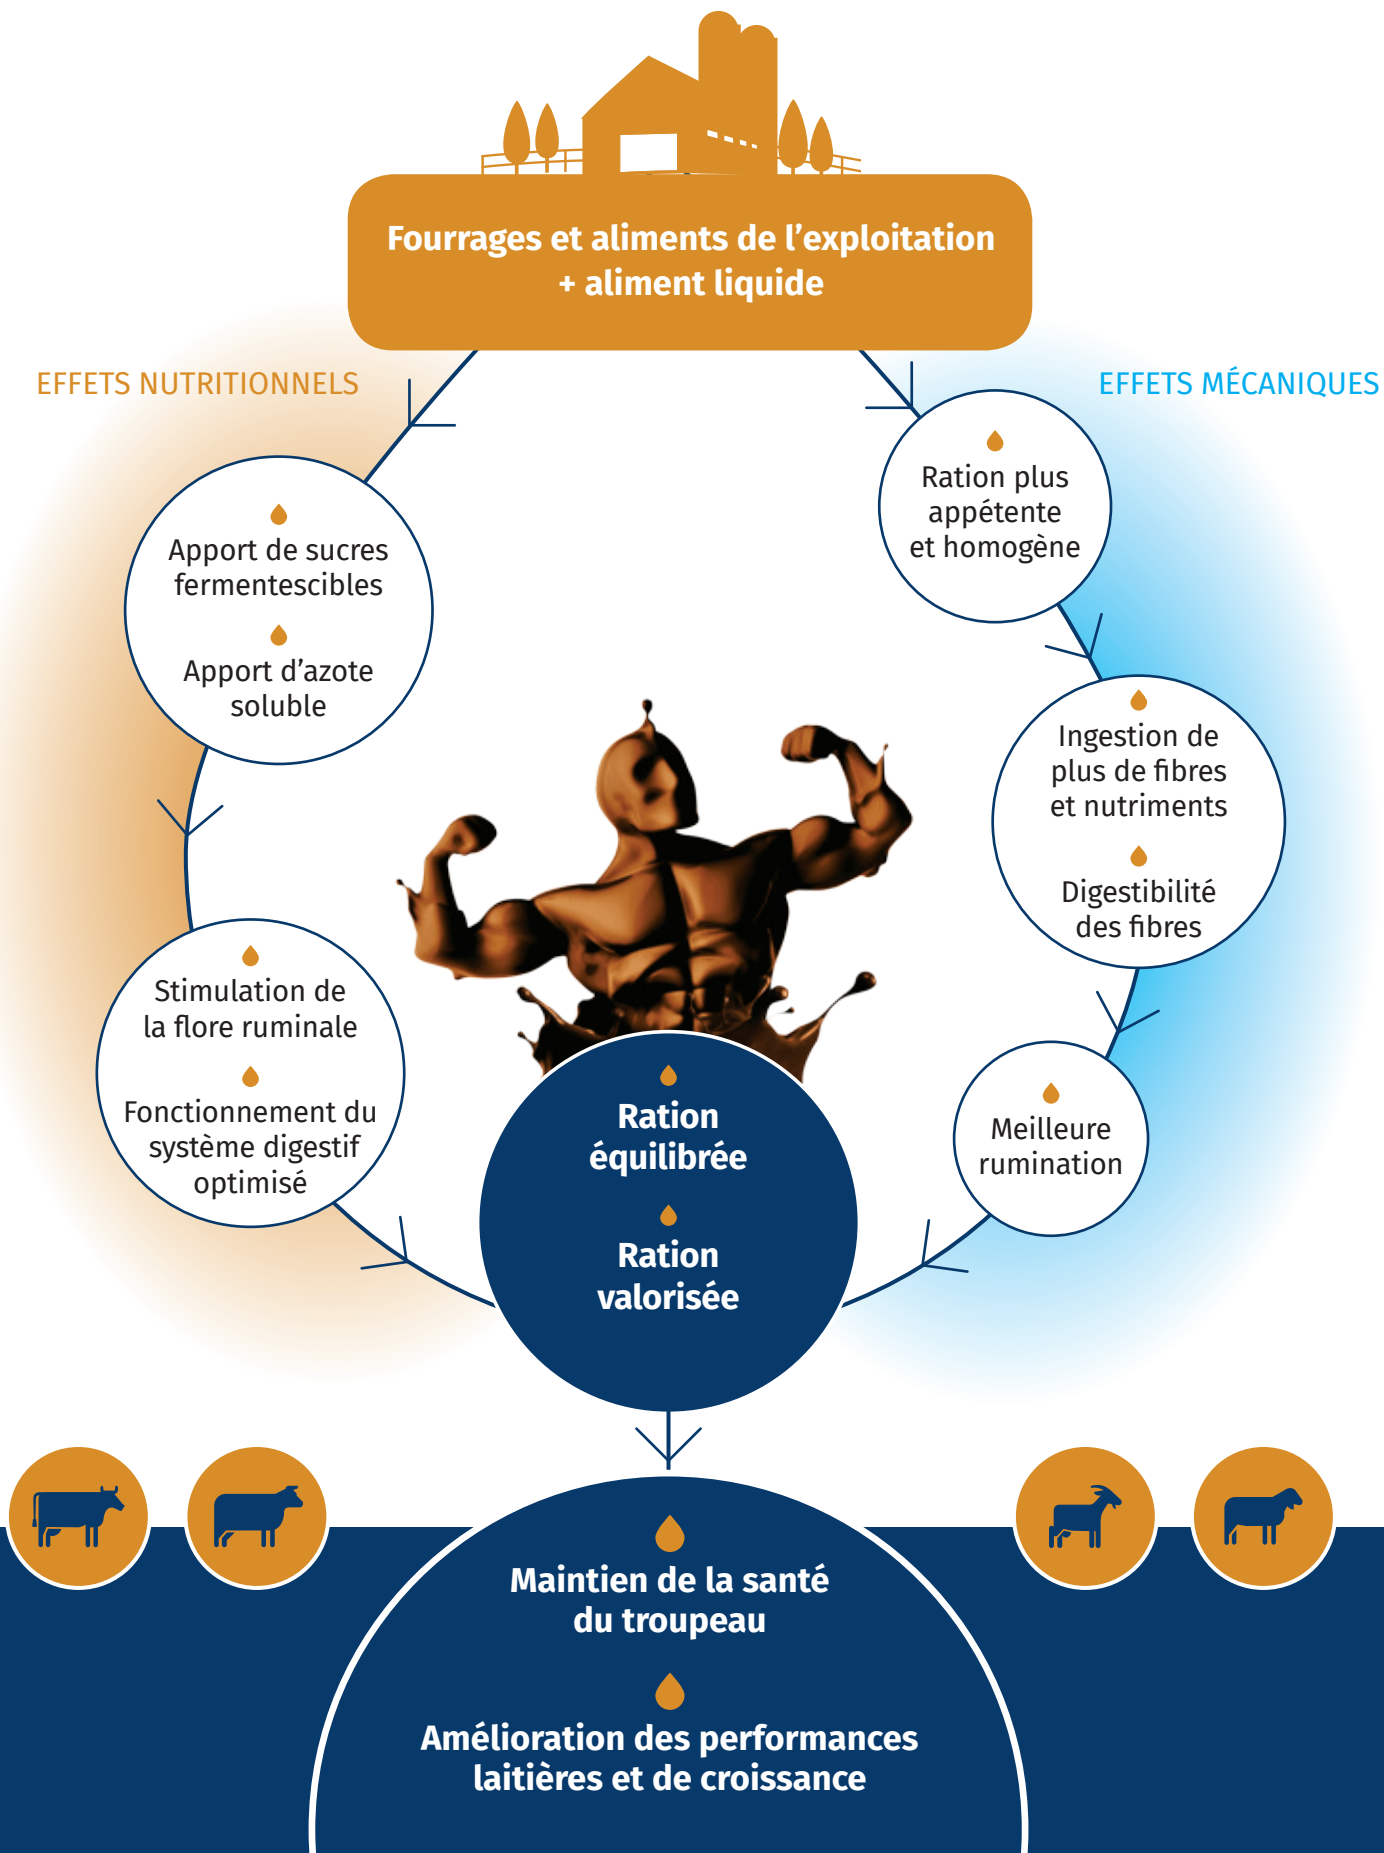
Fourrages et aliments de l'exploitation + aliment liquide

EFFETS NUTRITIONNELS

EFFETS MÉCANIQUES

Apport de sucres fermentescibles

Apport d'azote soluble

Ration plus appétente et homogène

Ingestion de plus de fibres et nutriments

Digestibilité des fibres

Stimulation de la flore ruminale

Fonctionnement du système digestif optimisé

Meilleure rumination

Ration équilibrée

Ration valorisée

Maintien de la santé du troupeau

Amélioration des performances laitières et de croissance